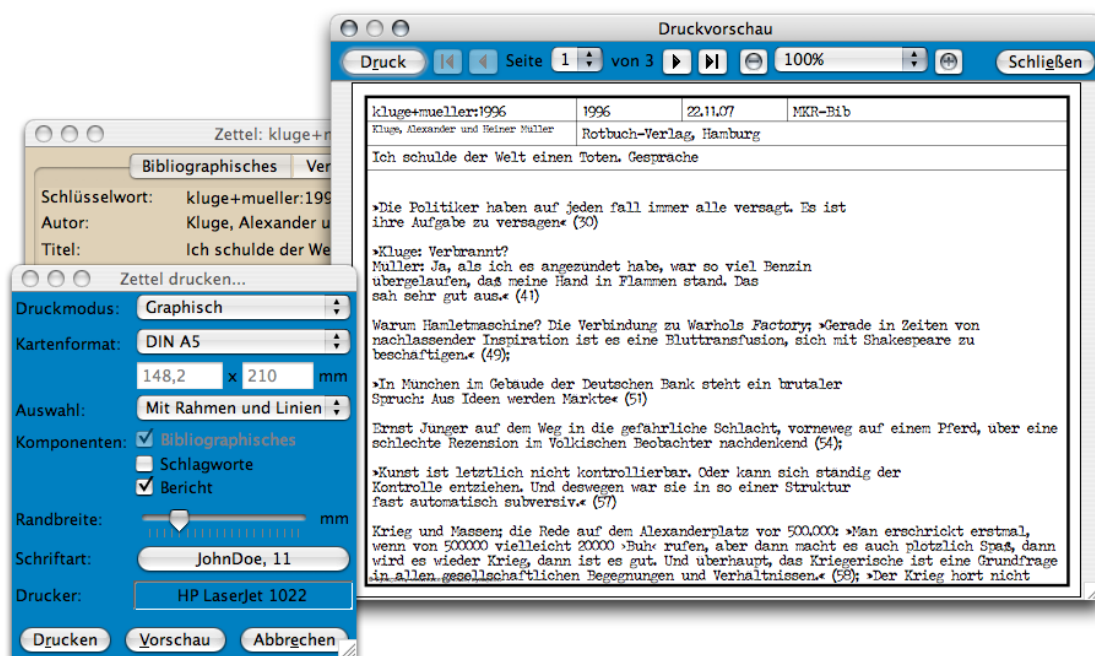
Druckvorschau

Druck Seite 1 von 3 100% Schließen

| kluge+mueller:1996 | 1996 | 22.11.07 | MKR-Bib |
|---|---|---|---|
| Kluge, Alexander und Heiner Muller | Rotbuch-Verlag, Hamburg | | |

Ich schulde der Welt einen Toten. Gesprache

»Die Politiker haben auf jeden fall immer alle versagt. Es ist ihre Aufgabe zu versagen« (30)

»Kluge: Verbrannt?
Muller: Ja, als ich es angezundet habe, war so viel Benzin ubergelaufen, daß meine Hand in Flammen stand. Das sah sehr gut aus.« (41)

Warum Hamletmaschine? Die Verbindung zu Warhols Factory; »Gerade in Zeiten von nachlassender Inspiration ist es eine Bluttransfusion, sich mit Shakespeare zu beschaftigen.« (49);

»In Munchen im Gebaude der Deutschen Bank steht ein brutaler Spruch: Aus Ideen werden Markte« (51)

Ernst Junger auf dem Weg in die gefahrliche Schlacht, vorneweg auf einem Pferd, uber eine schlechte Rezension im Volkischen Beobachter nachdenkend (54);

»Kunst ist letztlich nicht kontrollierbar. Oder kann sich standig der Kontrolle entziehen. Und deswegen war sie in so einer Struktur fast automatisch subversiv.« (57)

Krieg und Massen; die Rede auf dem Alexanderplatz vor 500.000: »Man erschrickt erstmal, wenn von 500000 vielleicht 20000 ›Buh‹ rufen, aber dann macht es auch plotzlich Spaß, dann wird es wieder Krieg, dann ist es gut. Und uberhaupt, das Kriegerische ist eine Grundfrage in allen gesellschaftlichen Begegnungen und Verhaltnissen.« (58); »Der Krieg hort nicht

Zettel: kluge+m
Bibliographisches Ver
Schlüsselwort: kluge+mueller:199
Autor: Kluge, Alexander u
Titel: Ich schulde der We

Zettel drucken...
Druckmodus: Graphisch
Kartenformat: DIN A5
148,2 x 210 mm
Auswahl: Mit Rahmen und Linien
Komponenten: Bibliographisches
Schlagworte
Bericht
Randbreite: mm
Schriftart: JohnDoe, 11
Drucker: HP LaserJet 1022
Drucken Vorschau Abbrechen